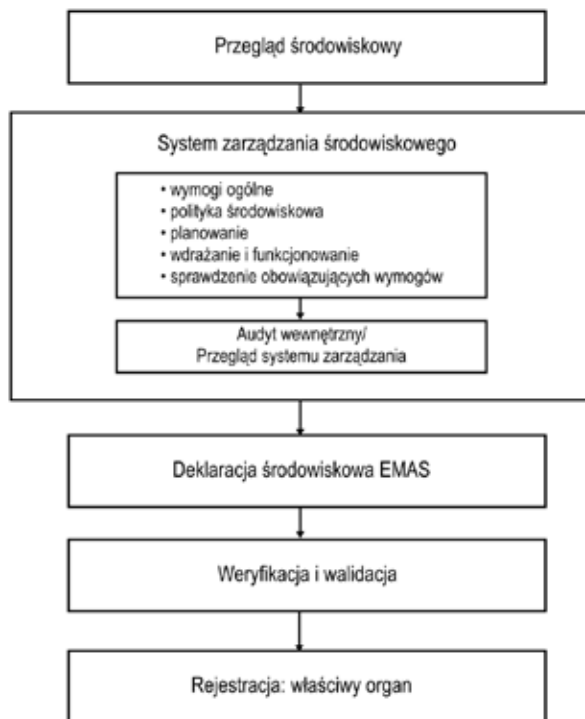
Przegląd środowiskowy

System zarządzania środowiskowego

• wymogi ogólne
• polityka środowiskowa
• planowanie
• wdrażanie i funkcjonowanie
• sprawdzenie obowiązujących wymogów

Audyt wewnętrzny/
Przegląd systemu zarządzania

Deklaracja środowiskowa EMAS

Weryfikacja i walidacja

Rejestracja: właściwy organ